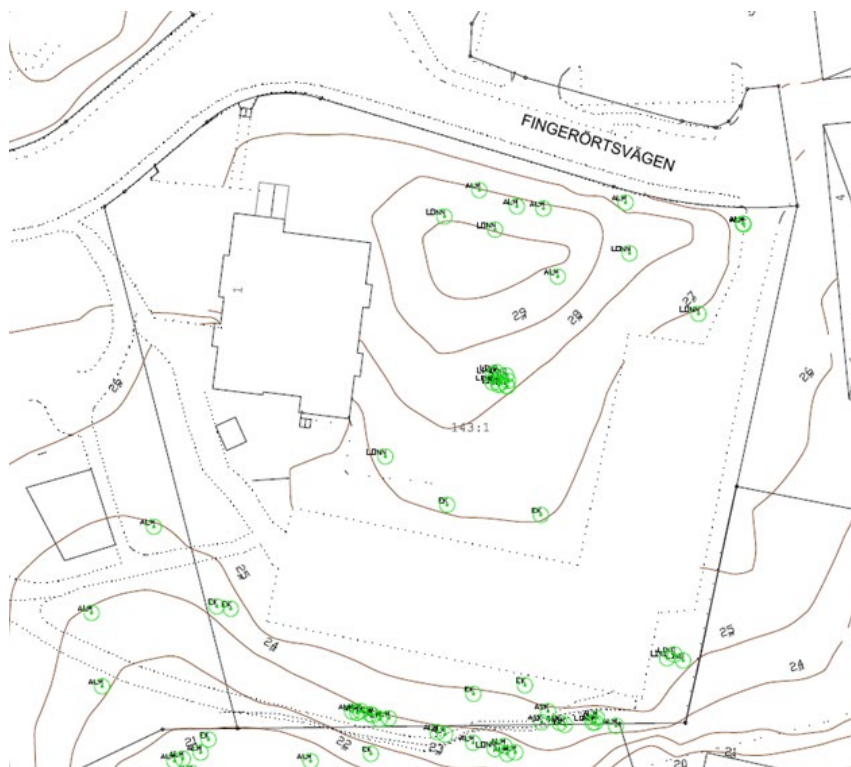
FINGERÖRTSVÄGEN

5

4

1

ALM
ALM
ALM
LÖNN
LÖNN
ALM
LÖNN
ALM
ALM
LÖNN
29
28
27
LÖNN
26
26
LÖNN
143:1
LÖNN
EK
EK
ALM
25
ALM
EK
EK
24
25
24
LÖNN
ALM
EK
EK
ALM
LÖNN
ALM
21
EK
22
23
EK
ALM
ALM
LÖNN
ALM
21
20